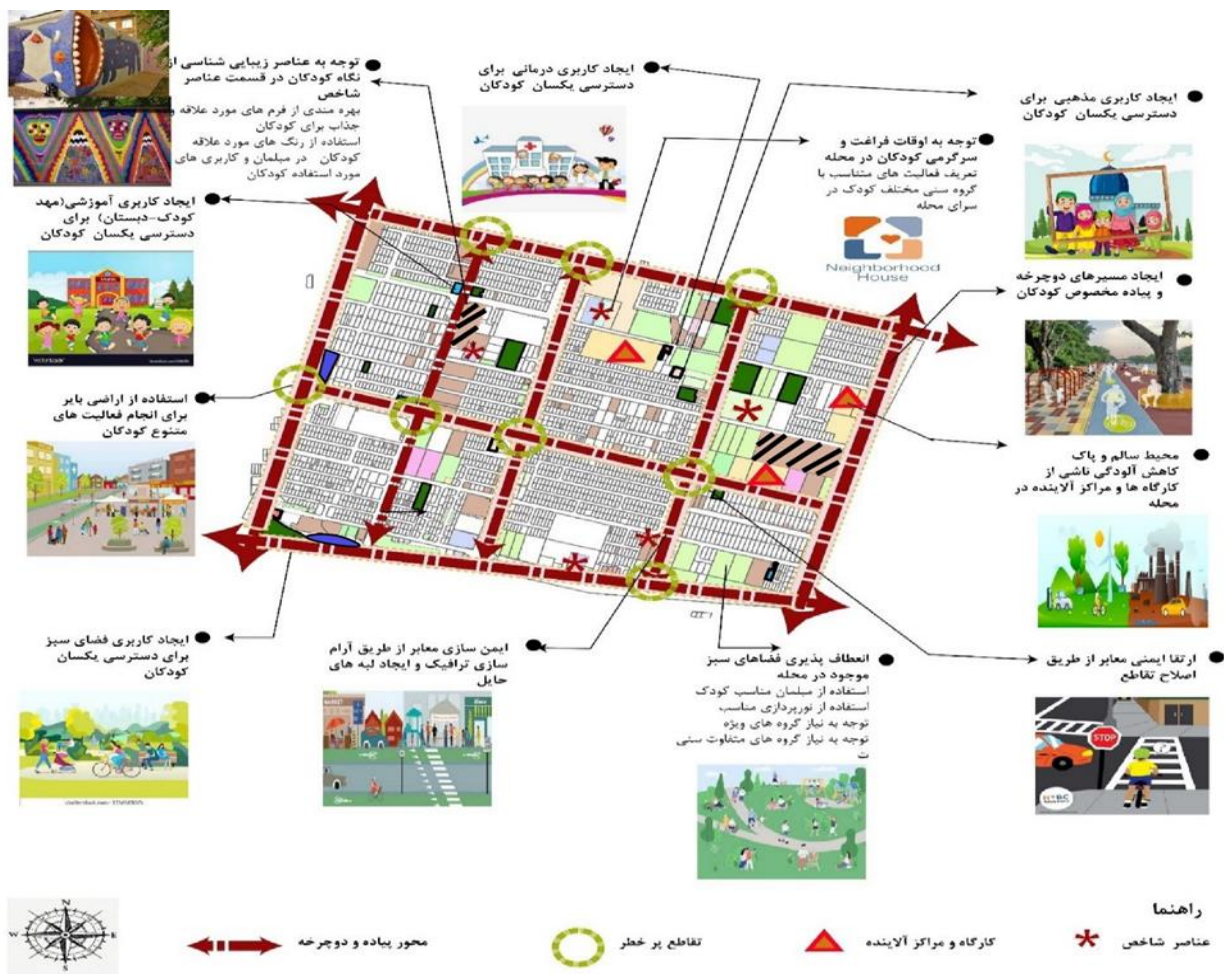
توجه به عناصر زیبایی شناسی از نگاه کودکان در قسمت عناصر شاخص
بهره مندی از فرم های مورد علاقه و جذاب برای کودکان
استفاده از رنگ های مورد علاقه کودکان در مبلمان و کاربری های مورد استفاده کودکان

ایجاد کاربری درمانی برای دسترسی یکسان کودکان

ایجاد کاربری مذهبی برای دسترسی یکسان کودکان

توجه به اوقات فراغت و سرگرمی کودکان در محله
تعریف فعالیت های متناسب با گروه سنی مختلف کودک در سرای محله

Neighborhood House

ایجاد کاربری آموزشی(مهد کودک-دبستان) برای دسترسی یکسان کودکان

ایجاد مسیرهای دوچرخه و پیاده مخصوص کودکان

استفاده از اراضی بایر برای انجام فعالیت های متنوع کودکان

محیط سالم و پاک
کاهش آلودگی ناشی از کارگاه ها و مراکز آلاینده در محله

ایجاد کاربری فضای سبز برای دسترسی یکسان کودکان

ایمن سازی معابر از طریق آرام سازی ترافیک و ایجاد لبه های حایل

انعطاف پذیری فضاهای سبز موجود در محله
استفاده از مبلمان مناسب کودک
استفاده از نورپردازی مناسب
توجه به نیاز گروه های ویژه
توجه به نیاز گروه های متفاوت سنی

ارتقا ایمنی معابر از طریق اصلاح تقاطع

STOP

راهنما
عناصر شاخص
کارگاه و مراکز آلاینده
تقاطع پر خطر
محور پیاده و دوچرخه

N
S
W
E